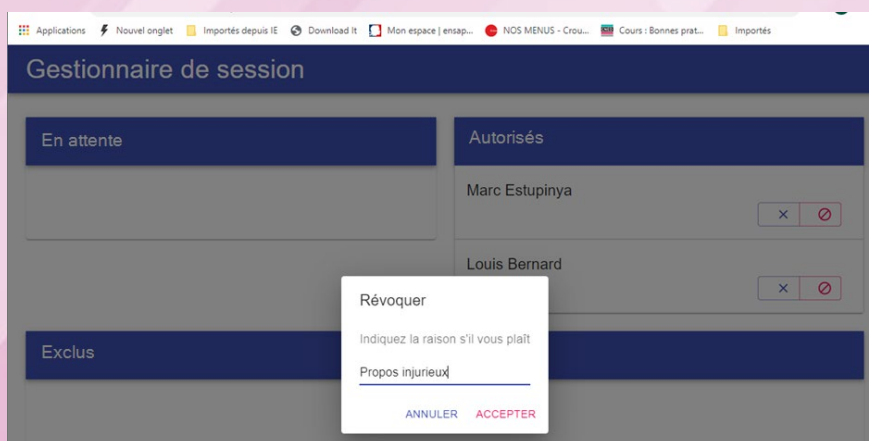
Applications Nouvel onglet Importés depuis IE Download It Mon espace | ensap... NOS MENUS - Crou... Cours : Bonnes prat... Importés

Gestionnaire de session

En attente

Autorisés

Marc Estupinya

Louis Bernard

Exclus

Révoquer

Indiquez la raison s'il vous plaît

Propos injurieux

ANNULER ACCEPTER